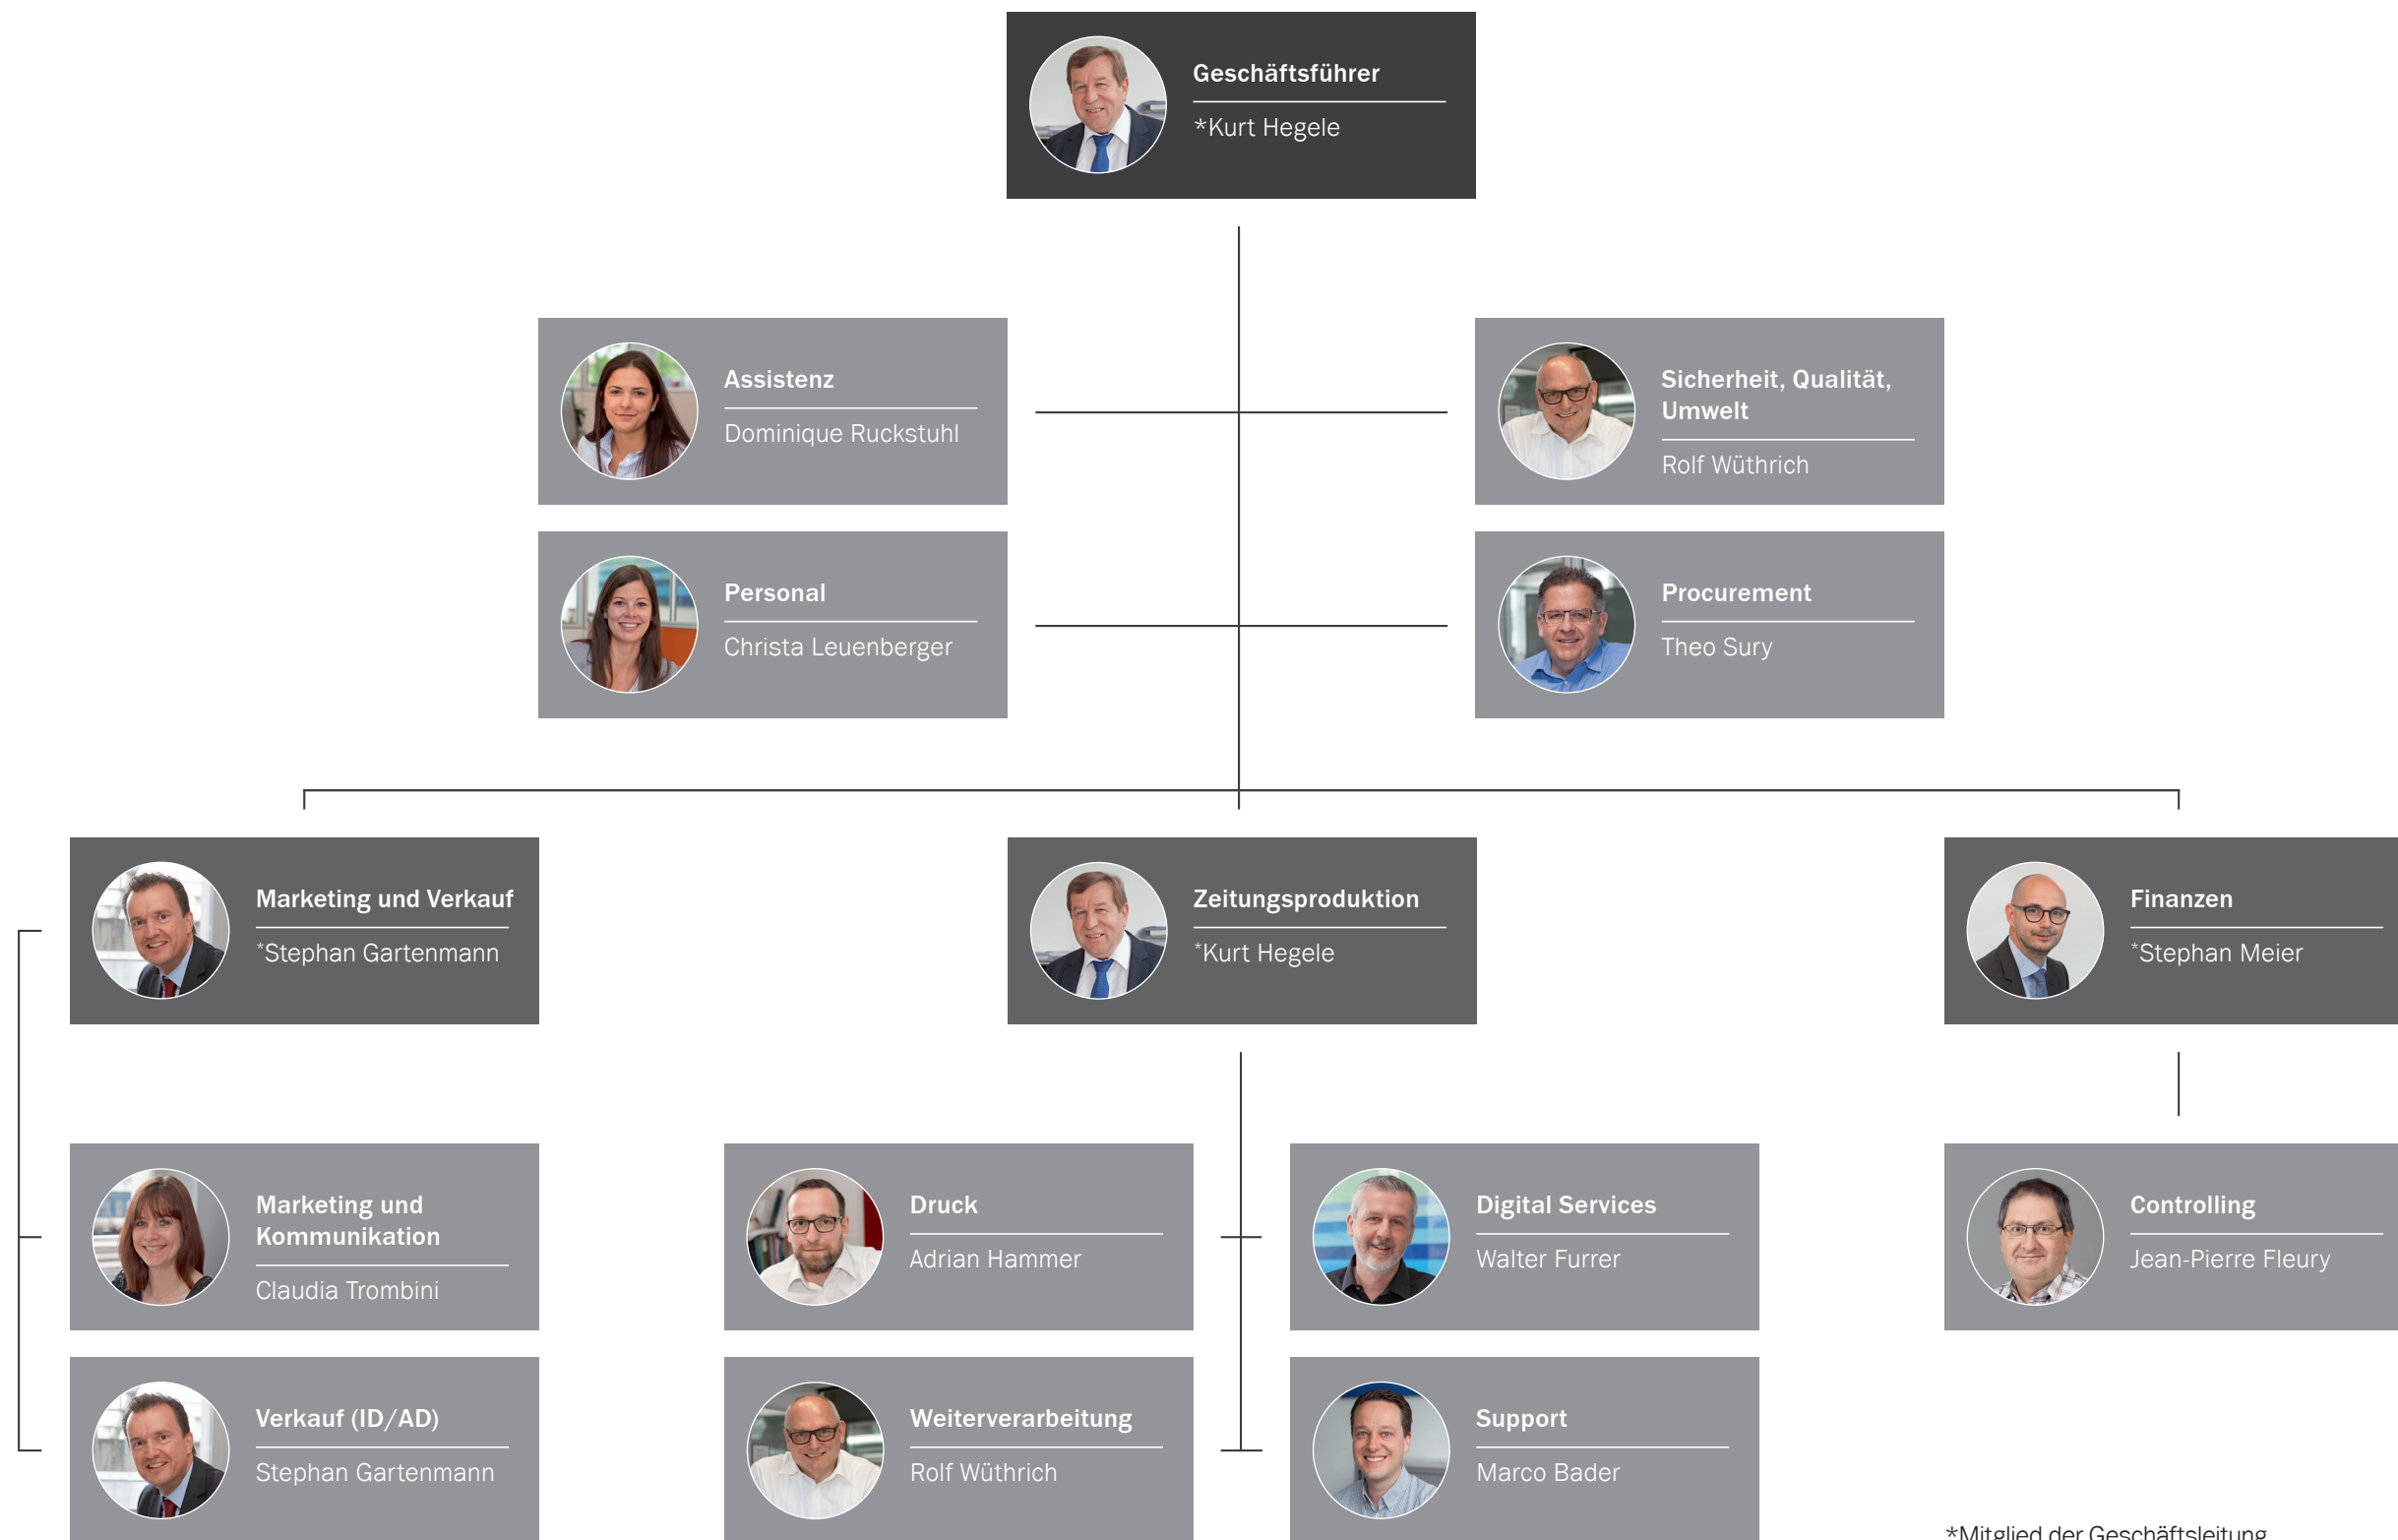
Geschäftsführer
*Kurt Hegele

Assistenz
Dominique Ruckstuhl

Sicherheit, Qualität, Umwelt
Rolf Wüthrich

Personal
Christa Leuenberger

Procurement
Theo Sury

Marketing und Verkauf
*Stephan Gartenmann

Zeitungsproduktion
*Kurt Hegele

Finanzen
*Stephan Meier

Marketing und Kommunikation
Claudia Trombini

Druck
Adrian Hammer

Digital Services
Walter Furrer

Controlling
Jean-Pierre Fleury

Verkauf (ID/AD)
Stephan Gartenmann

Weiterverarbeitung
Rolf Wüthrich

Support
Marco Bader

*Mitglied der Geschäftsleitung